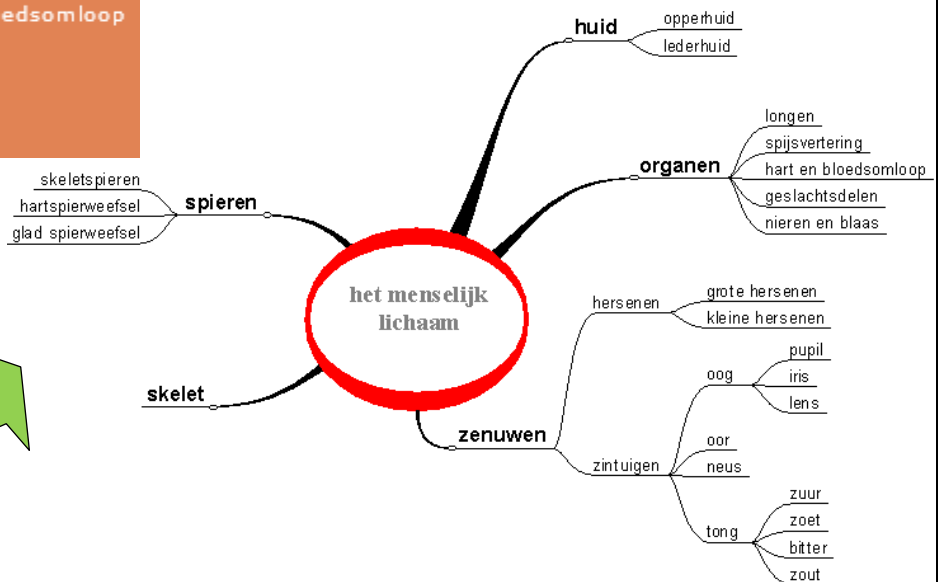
edsomloop

het menselijk lichaam

huid
opperhuid
lederhuid

organen
longen
spijsvertering
hart en bloedsomloop
geslachtsdelen
nieren en blaas

spieren
skeletspieren
hartspierweefsel
glad spierweefsel

skelet

zenuwen
hersenen
grote hersenen
kleine hersenen
zintuigen
oog
pupil
iris
lens
oor
neus
tong
zuur
zoet
bitter
zout